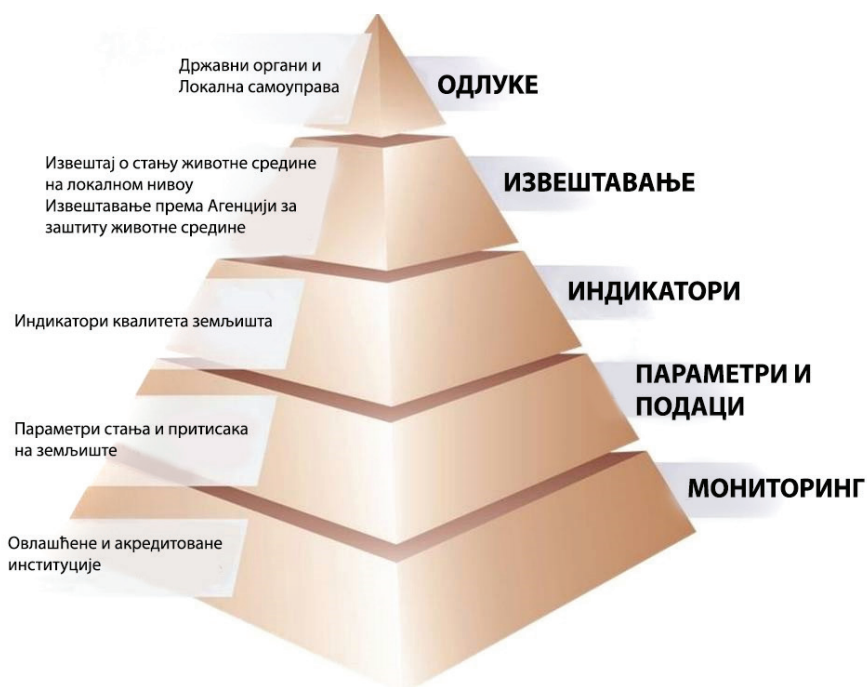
Државни органи и Локална самоуправа

ОДЛУКЕ

Извештај о стању животне средине на локалном нивоу
Извештавање према Агенцији за заштиту животне средине

ИЗВЕШТАВАЊЕ

ИНДИКАТОРИ

Индикатори квалитета земљишта

ПАРАМЕТРИ И ПОДАЦИ

Параметри стања и притисака на земљиште

МОНИТОРИНГ

Овлашћене и акредитоване институције